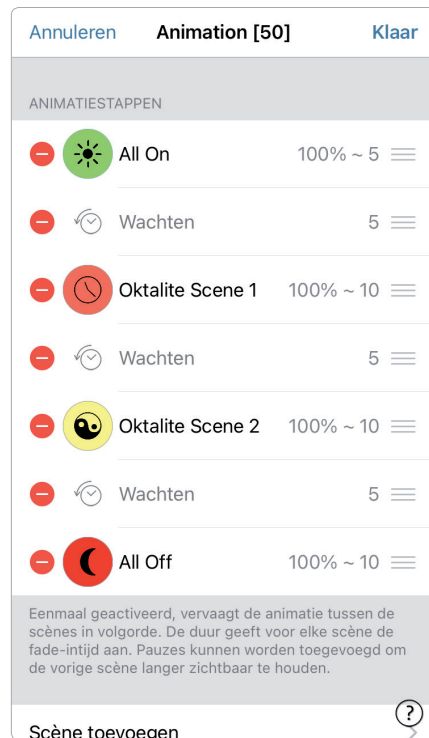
Annuleren Animation [50] Klaar

ANIMATIESTAPPEN

All On 100% ~ 5

Wachten 5

Oktalite Scene 1 100% ~ 10

Wachten 5

Oktalite Scene 2 100% ~ 10

Wachten 5

All Off 100% ~ 10

Eenmaal geactiveerd, vervaagt de animatie tussen de scènes in volgorde. De duur geeft voor elke scène de fade-intijd aan. Pauzes kunnen worden toegevoegd om de vorige scène langer zichtbaar te houden.

Scène toevoegen

?